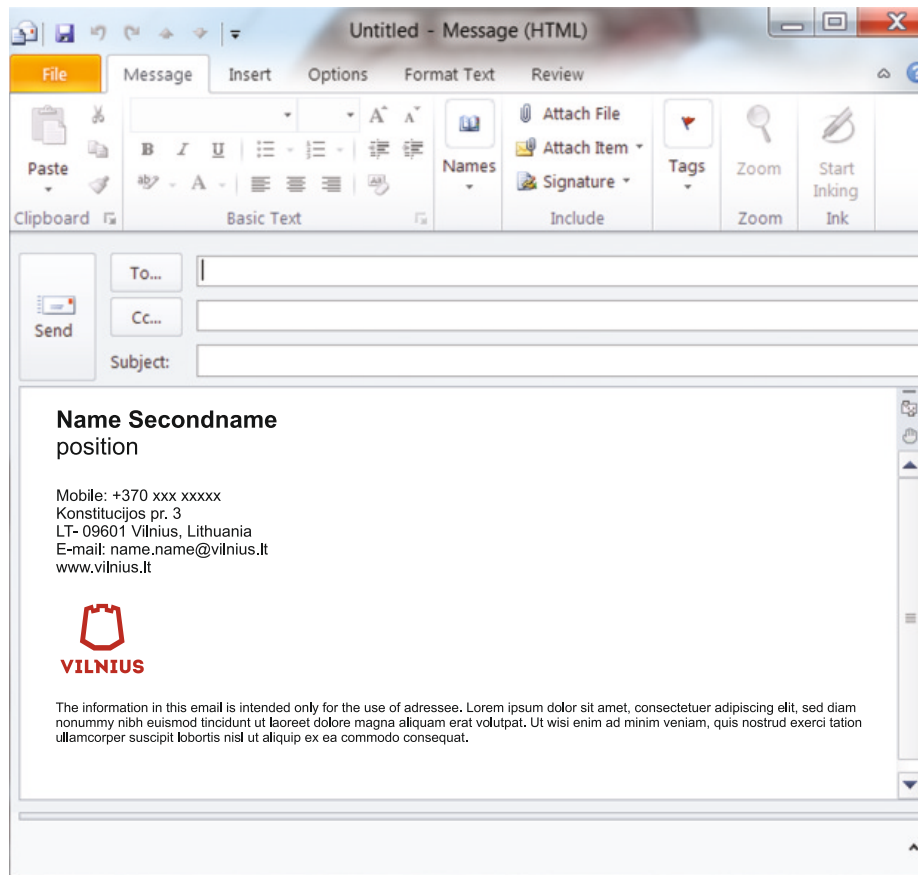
Untitled - Message (HTML)

File
Message
Insert
Options
Format Text
Review

Paste
Clipboard
B I U
Basic Text
Names
Attach File
Attach Item
Signature
Include
Tags
Zoom
Zoom
Start Inking
Ink

To...
Cc...
Send
Subject:

**Name Secondname**
position

Mobile: +370 xxx xxxxx
Konstitucijos pr. 3
LT- 09601 Vilnius, Lithuania
E-mail: name.name@vilnius.lt
www.vilnius.lt

VILNIUS

The information in this email is intended only for the use of adressee. Lorem ipsum dolor sit amet, consectetuer adipiscing elit, sed diam nonummy nibh euismod tincidunt ut laoreet dolore magna aliquam erat volutpat. Ut wisi enim ad minim veniam, quis nostrud exerci tation ullamcorper suscipit lobortis nisl ut aliquip ex ea commodo consequat.